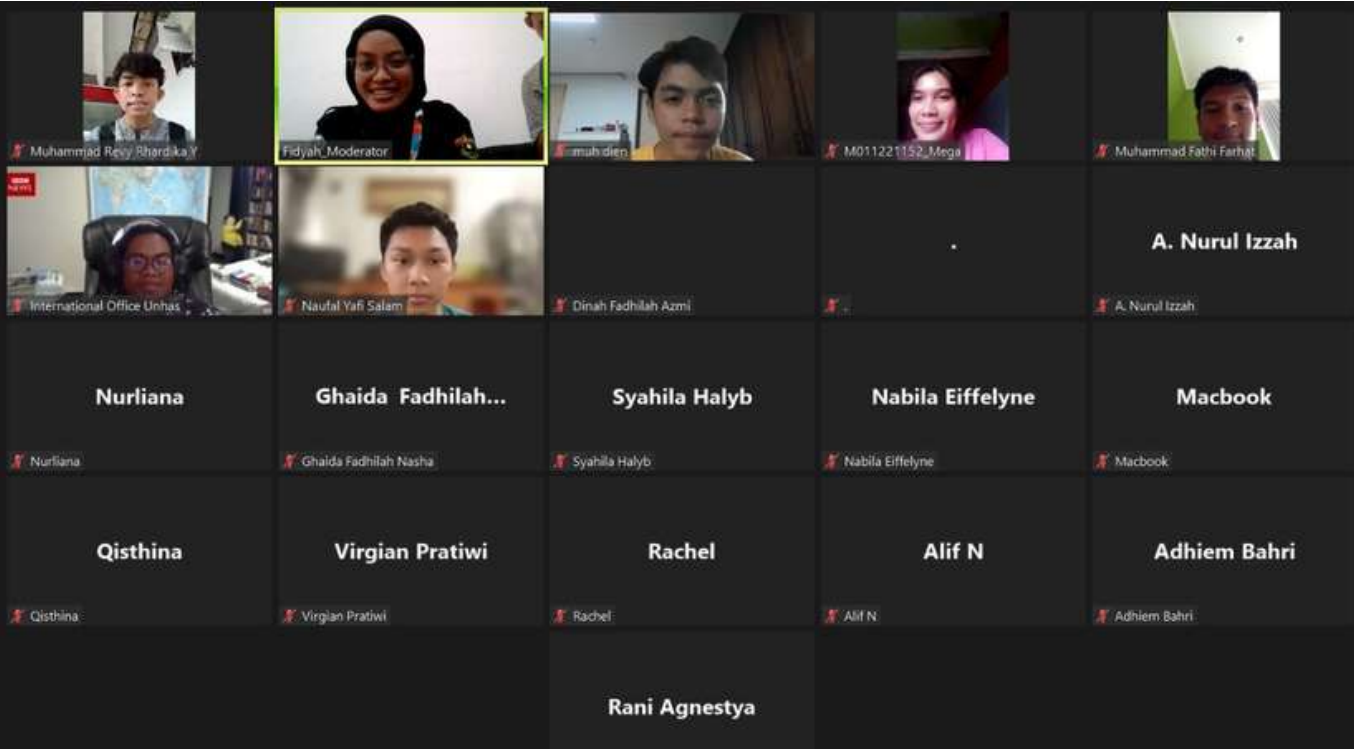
Muhammad Revy Rhardika Y

Fidyah_Moderator

muh dien

M011221152_Mega

Muhammad Fathi Farhat

BBC NEWS

International Office Unhas

Naufal Yafi Salam

Dinah Fadhilah Azmi

.

.

A. Nurul Izzah

A. Nurul Izzah

Nurliana

Nurliana

Ghaida Fadhilah...

Ghaida Fadhilah Nasha

Syahila Halyb

Syahila Halyb

Nabila Eiffelyne

Nabila Eiffelyne

Macbook

Macbook

Qisthina

Qisthina

Virgian Pratiwi

Virgian Pratiwi

Rachel

Rachel

Alif N

Alif N

Adhiem Bahri

Adhiem Bahri

Rani Agnestya